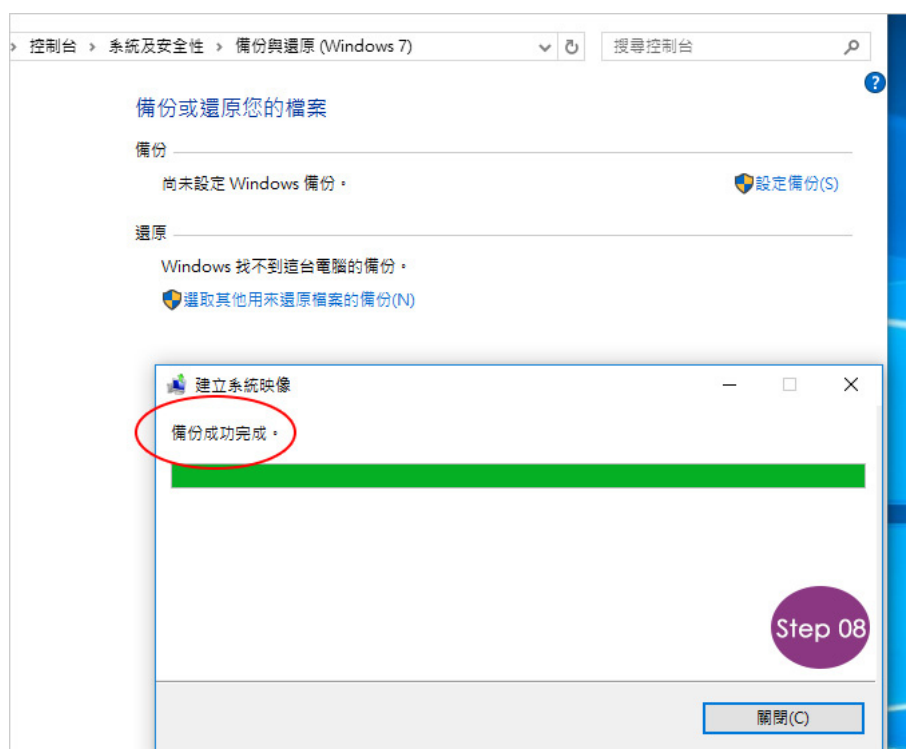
› 控制台 › 系統及安全性 › 備份與還原 (Windows 7)

搜尋控制台

?

備份或還原您的檔案

備份

尚未設定 Windows 備份。

設定備份(S)

還原

Windows 找不到這台電腦的備份。

選取其他用來還原檔案的備份(N)

建立系統映像

備份成功完成。

Step 08

關閉(C)